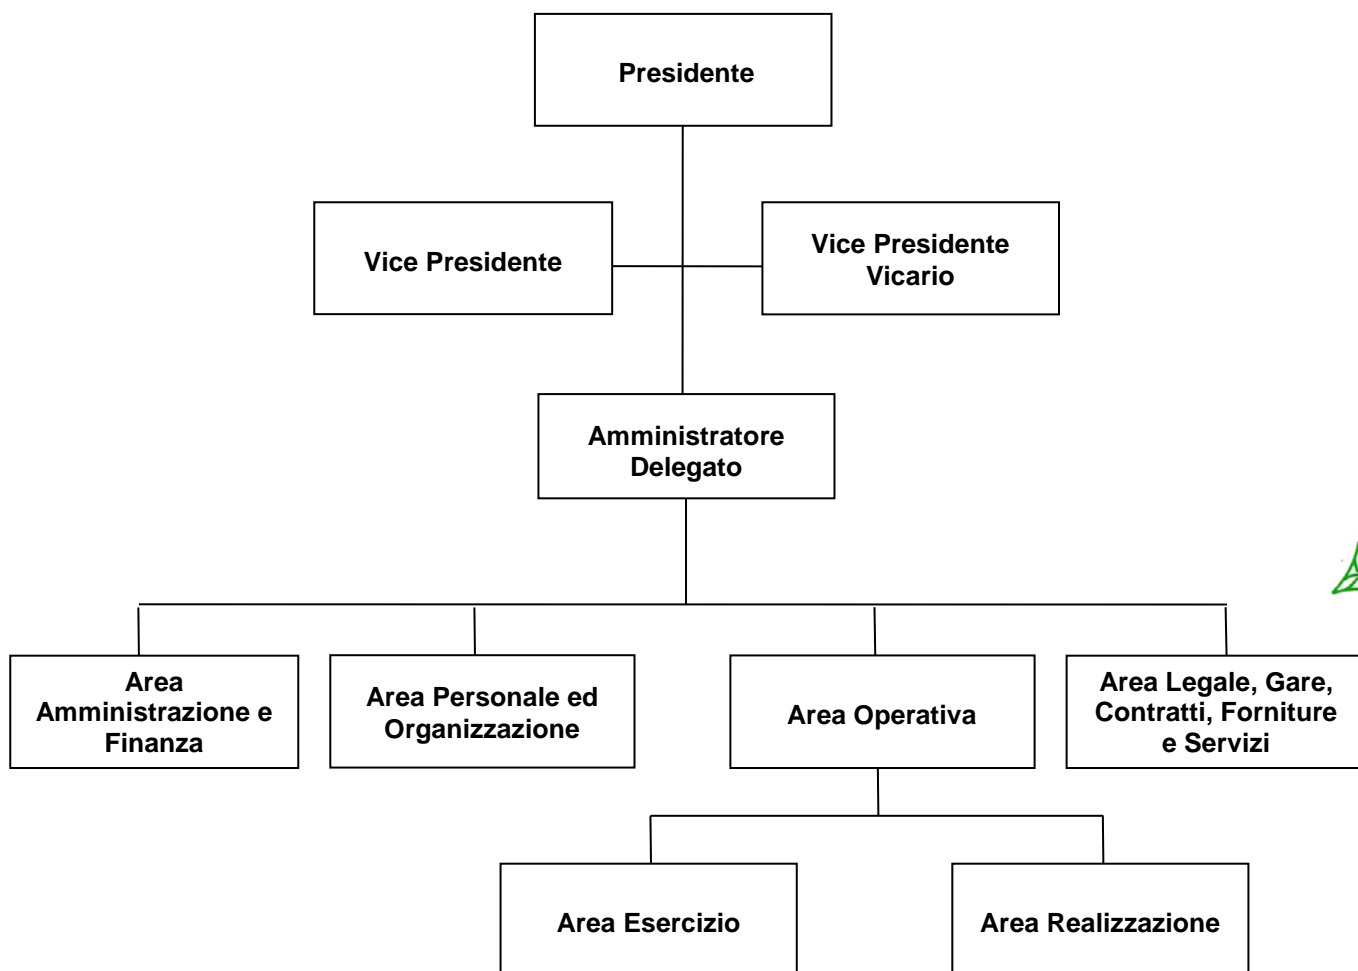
Presidente

Vice Presidente

Vice Presidente Vicario

Amministratore Delegato

Area Amministrazione e Finanza

Area Personale ed Organizzazione

Area Operativa

Area Legale, Gare, Contratti, Forniture e Servizi

Area Esercizio

Area Realizzazione